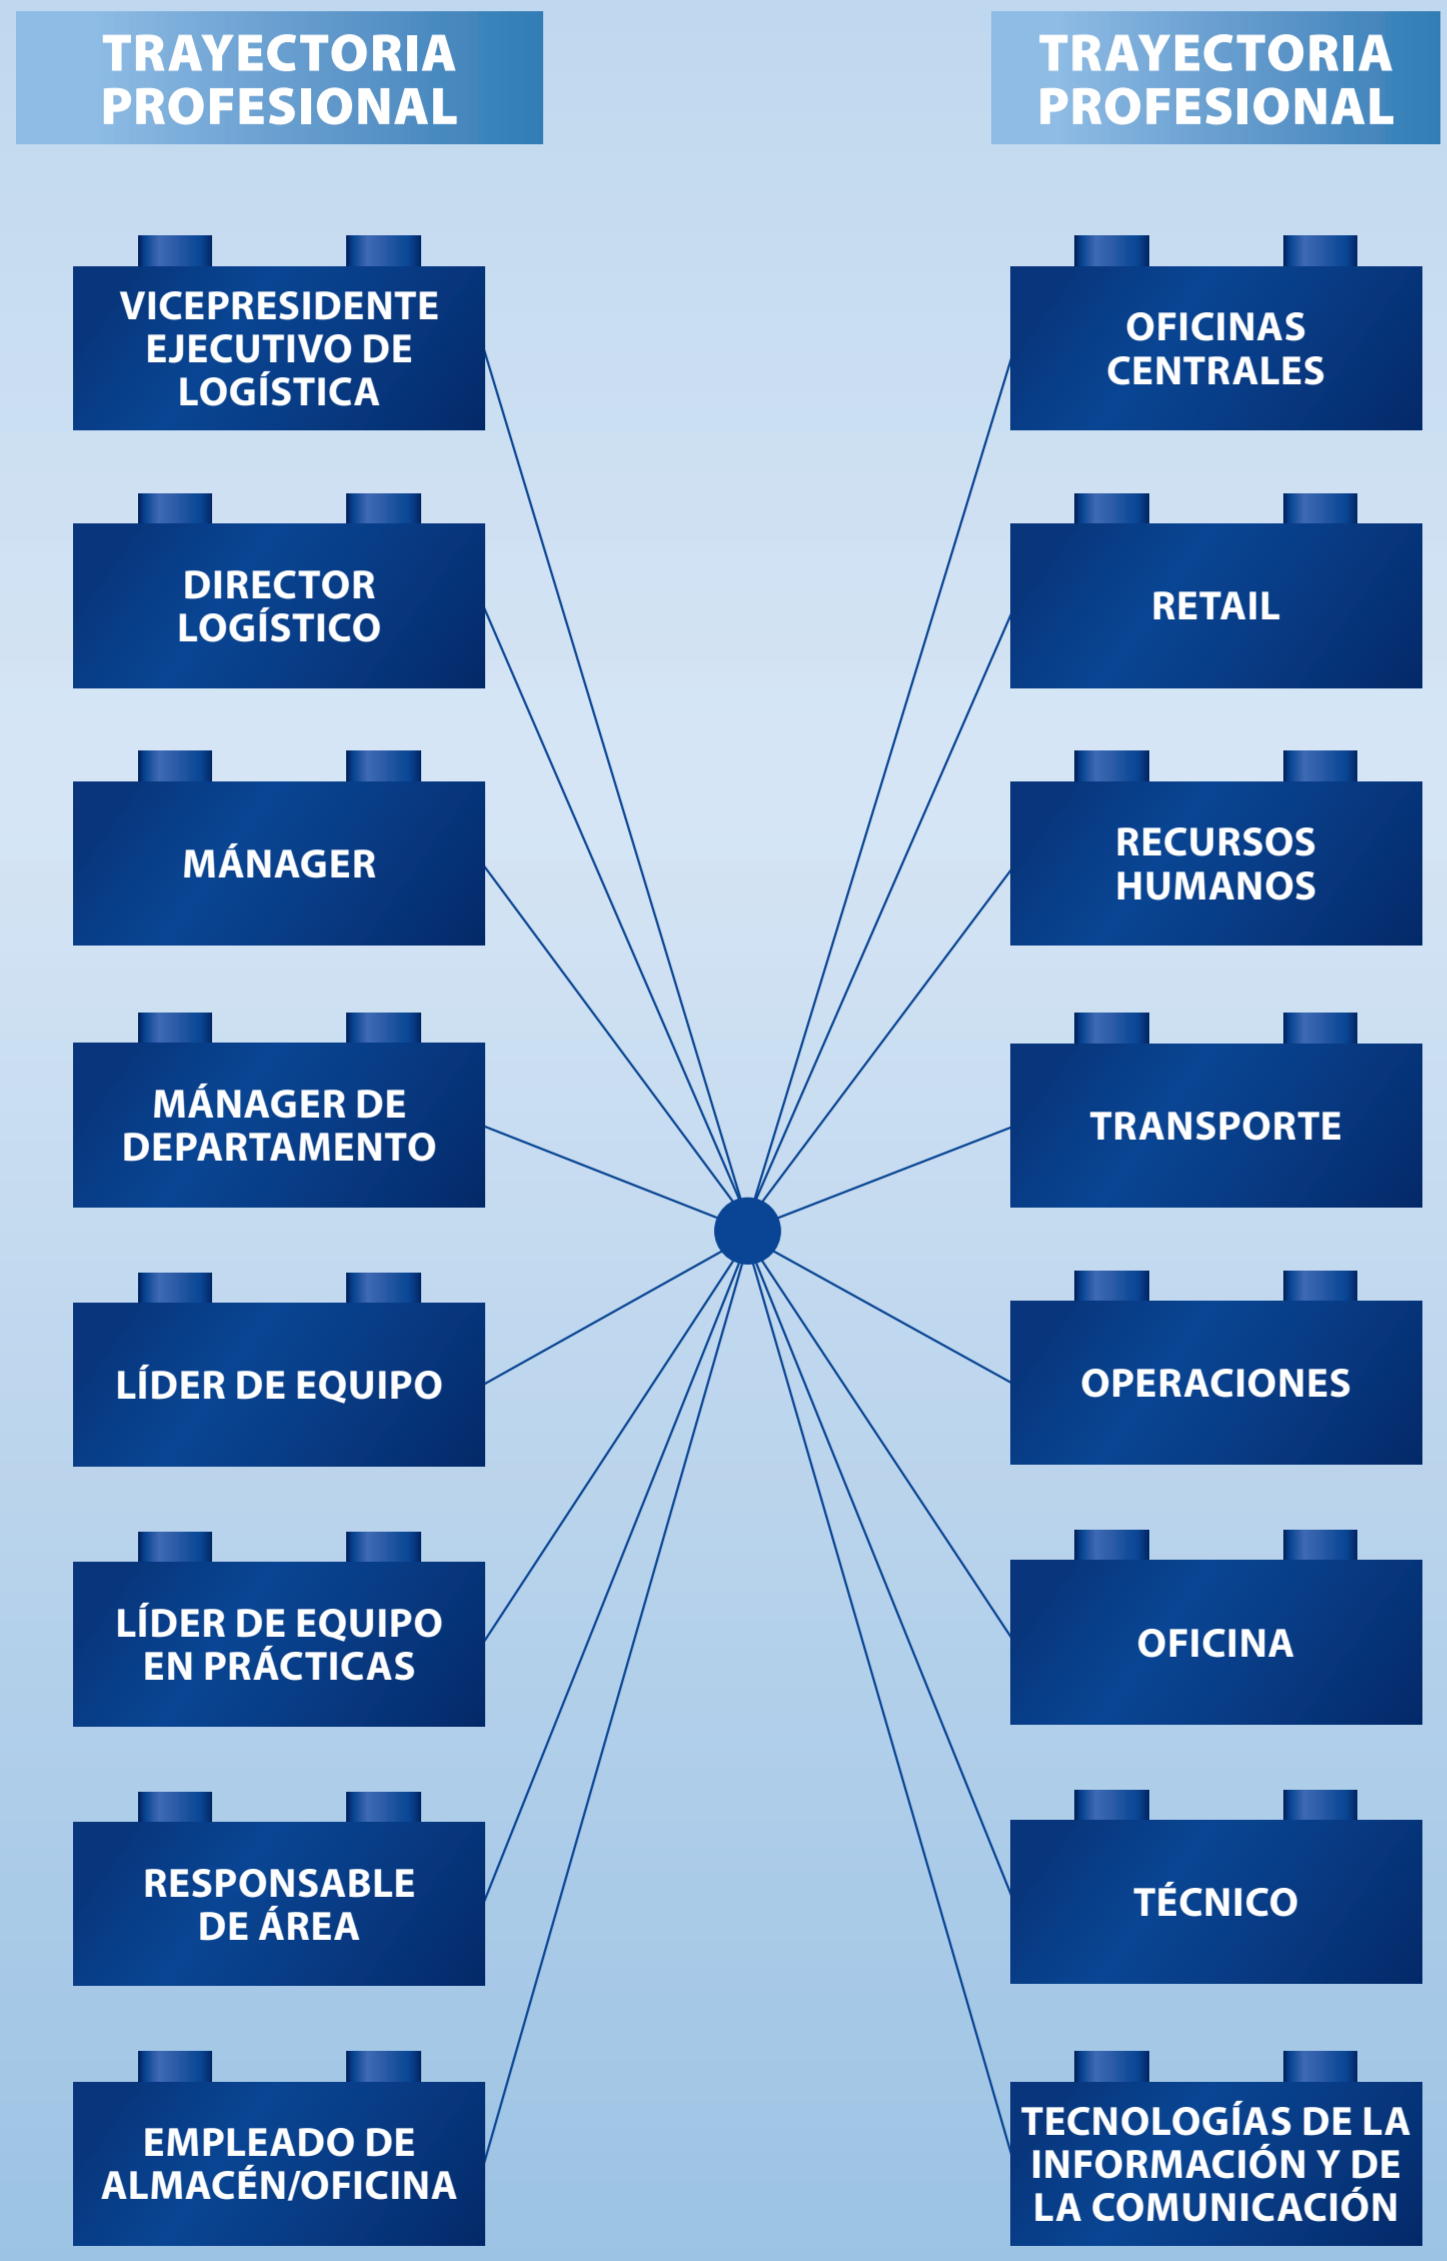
TRAYECTORIA PROFESIONAL

VICEPRESIDENTE EJECUTIVO DE LOGÍSTICA

DIRECTOR LOGÍSTICO

MÁNAGER

MÁNAGER DE DEPARTAMENTO

LÍDER DE EQUIPO

LÍDER DE EQUIPO EN PRÁCTICAS

RESPONSABLE DE ÁREA

EMPLEADO DE ALMACÉN/OFICINA

TRAYECTORIA PROFESIONAL

OFICINAS CENTRALES

RETAIL

RECURSOS HUMANOS

TRANSPORTE

OPERACIONES

OFICINA

TÉCNICO

TECNOLOGÍAS DE LA INFORMACIÓN Y DE LA COMUNICACIÓN